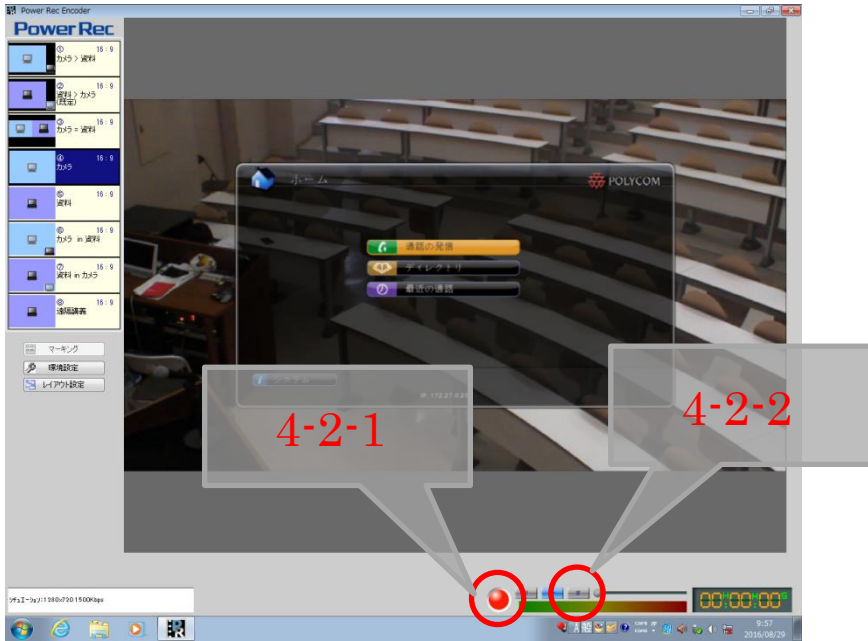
Power Rec Encoder

PowerRec

① 16:9 カメラ > 資料

② 16:9 資料 > カメラ (既定)

③ 16:9 カメラ = 資料

④ 16:9 カメラ

⑤ 16:9 資料

⑥ 16:9 カメラ in 資料

⑦ 16:9 資料 in カメラ

⑧ 16:9 遠隔講義

マーキング

環境設定

レイアウト設定

ホーム

POLYCOM

通話の発信

ディレクトリ

最近の通話

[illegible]

IP: 172.27.0.2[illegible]

4-2-1

4-2-2

シチュエーション: 1280x720 1500Kbps

00:00:00

9:57
2016/08/29